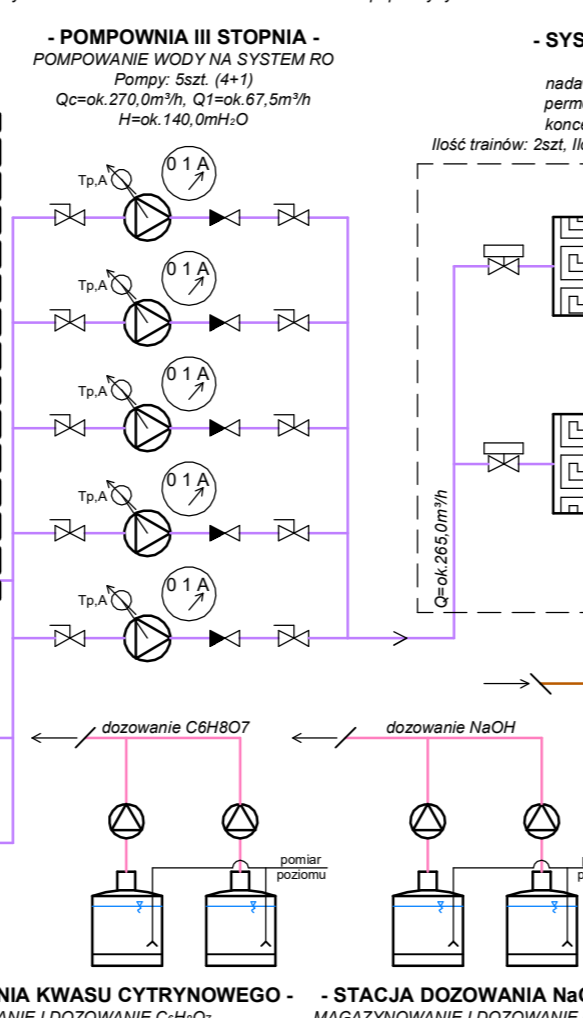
- POMPOWNIA III STOPNIA -
POMPOWANIE WODY NA SYSTEM RO
Pompy: 5szt. (4+1)
Qc=ok.270,0m³/h, Q1=ok.67,5m³/h
H=ok.140,0mH₂O

- SYS
nada
perm
konc
Ilość trainów: 2szt, Il

Tp,A
0 1 A
Tp,A
0 1 A
Tp,A
0 1 A
Tp,A
0 1 A
Tp,A
0 1 A

Q=ok.265,0m³/h

dozowanie C6H8O7
dozowanie NaOH

pomiar
poziomu

NIA KWASU CYTRYNOWEGO -
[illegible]ANIE I DOZOWANIE $C_6H_8O_7$
- STACJA DOZOWANIA NaO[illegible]
MAGAZYNOWANIE I DOZOWANIE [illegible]